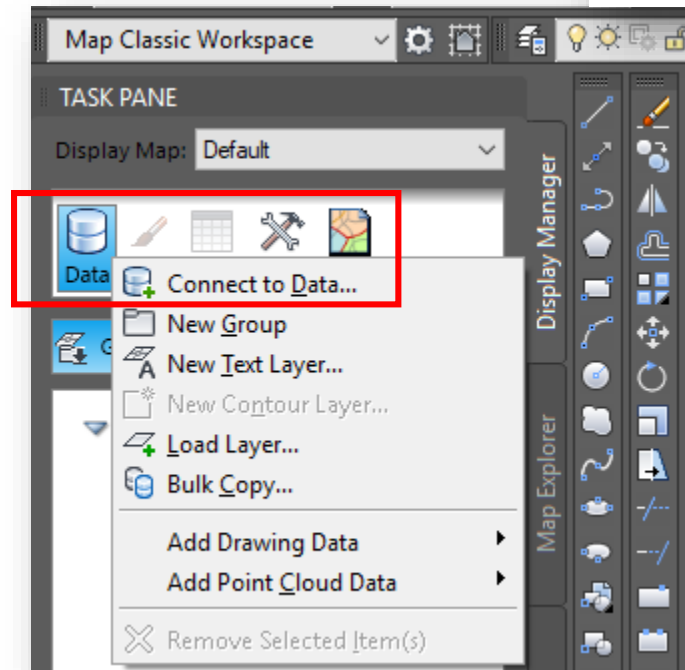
Map Classic Workspace

TASK PANE

Display Map: Default

Data

Connect to Data...

New Group

New Text Layer...

New Contour Layer...

Load Layer...

Bulk Copy...

Add Drawing Data

Add Point Cloud Data

Remove Selected Item(s)

Display Manager

Map Explorer